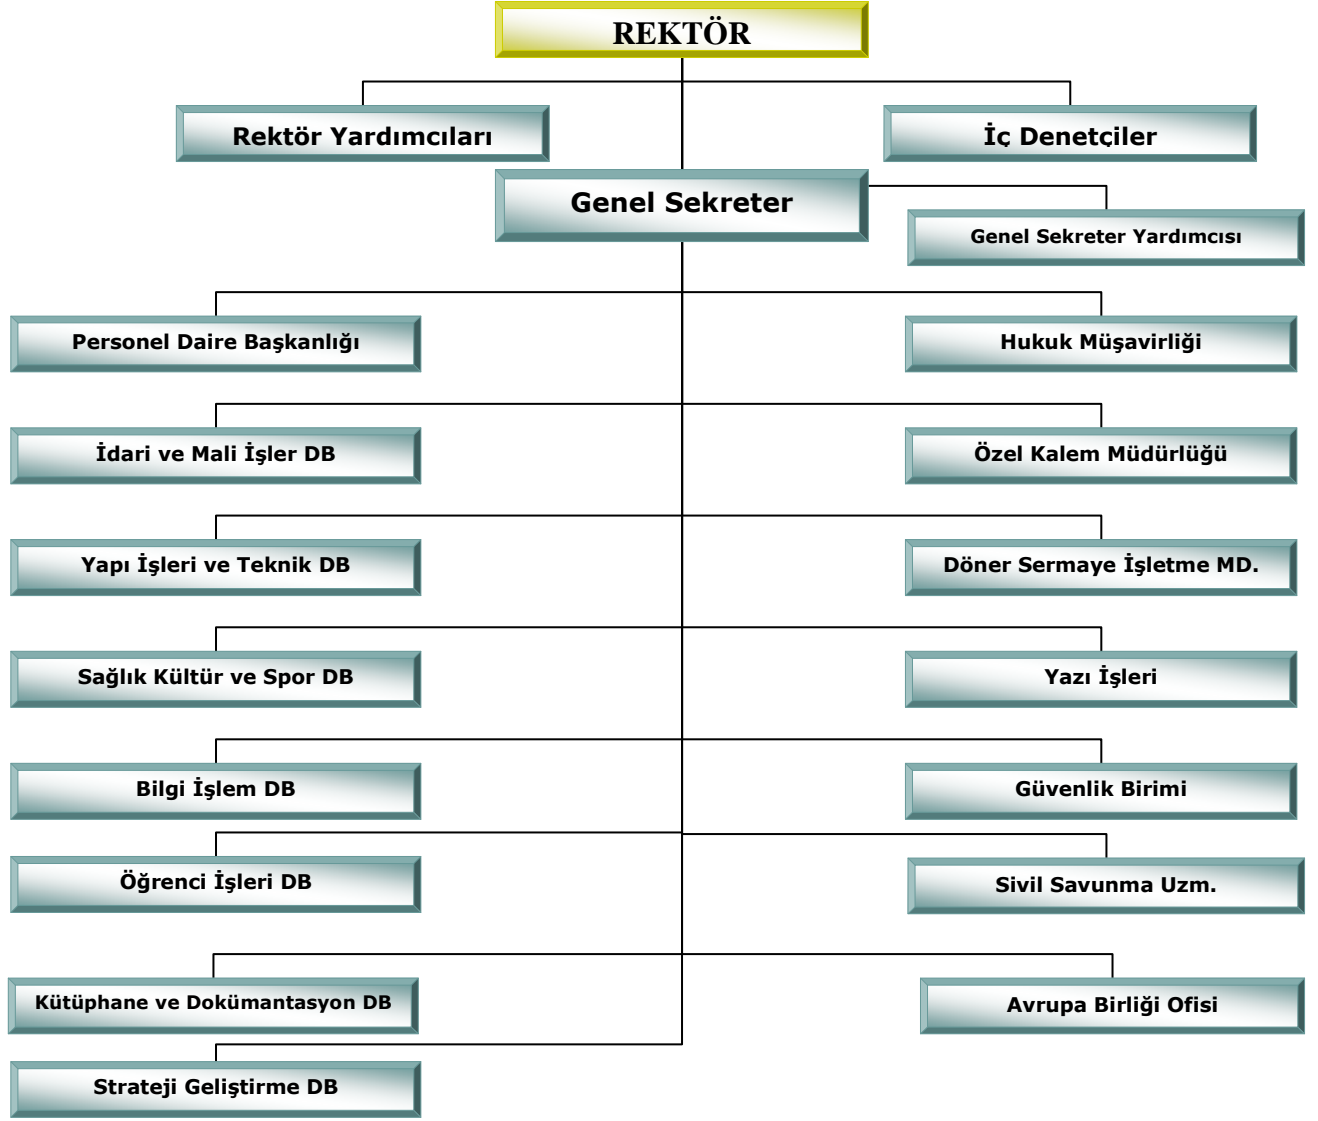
REKTÖR

Rektör Yardımcıları

İç Denetçiler

Genel Sekreter

Genel Sekreter Yardımcısı

Personel Daire Başkanlığı

Hukuk Müşavirliği

İdari ve Mali İşler DB

Özel Kalem Müdürlüğü

Yapı İşleri ve Teknik DB

Döner Sermaye İşletme MD.

Sağlık Kültür ve Spor DB

Yazı İşleri

Bilgi İşlem DB

Güvenlik Birimi

Öğrenci İşleri DB

Sivil Savunma Uzm.

Kütüphane ve Dokümantasyon DB

Avrupa Birliği Ofisi

Strateji Geliştirme DB